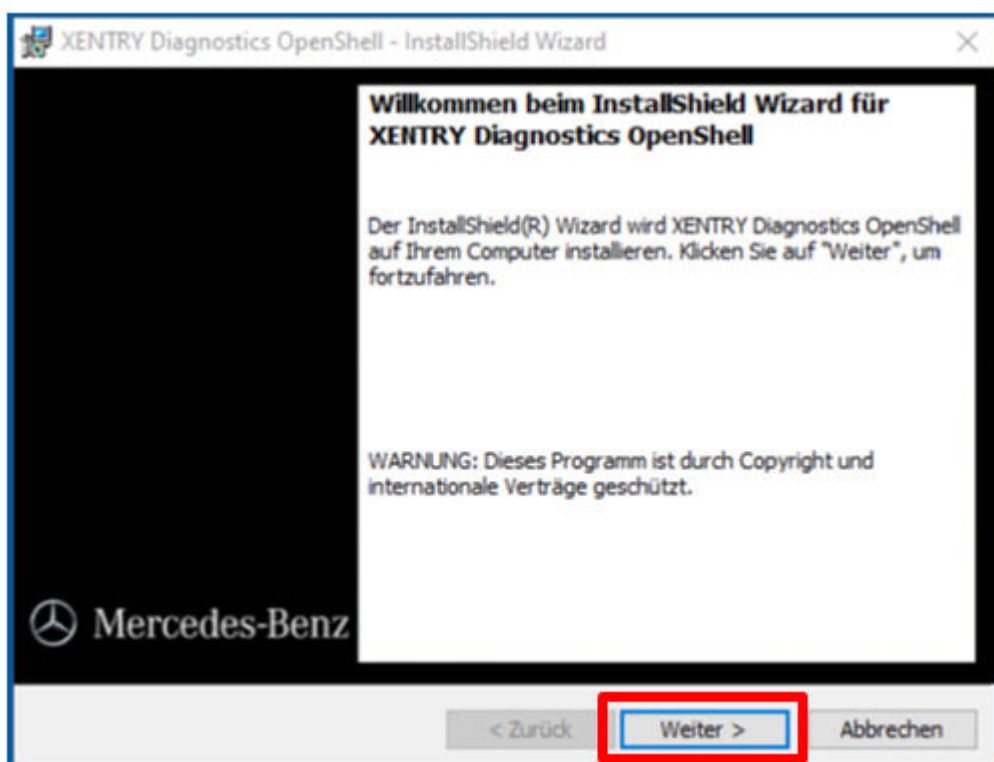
XENTRY Diagnostics OpenShell - InstallShield Wizard

×

Willkommen beim InstallShield Wizard für XENTRY Diagnostics OpenShell

Der InstallShield(R) Wizard wird XENTRY Diagnostics OpenShell auf Ihrem Computer installieren. Klicken Sie auf "Weiter", um fortzufahren.

WARNUNG: Dieses Programm ist durch Copyright und internationale Verträge geschützt.

Mercedes-Benz

< Zurück

Weiter >

Abbrechen